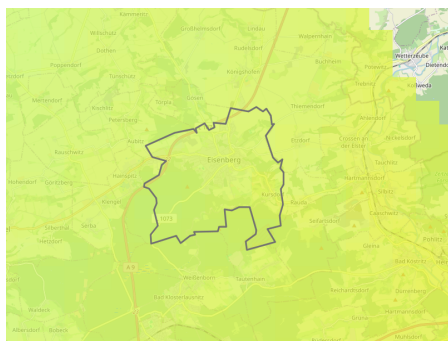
Kämmeritz
Willschütz
Löbschütz
Lindau
Wolsendorf
Dothen
Rudelsdorf
Buchheim
Frauenprießnitz
Tümpling
Königshofen
Hainspitz
Wetterzeube
Kat
Mertendorf
Rothstein
Trebnitz
Droyßig
Ostrau
Crossen an der Elster
Göritzberg
Petersberg
Ahlendorf
Nickelsdorf
Bauschwitz
Eisenberg
Tautenhain
Hermsdorf
Hainichen
Kursdorf
Gösen
Reichardtsdorf
Albersdorf
Saasa
Schöngleina
A 9
Weißbach
Hartmannsdorf
Caaschwitz
Bad Klosterlausnitz
Sulza
Weißenborn
Reichenbach
Bürgel
Tröbnitz
Kleinebersdorf
Seifartsdorf
Hartmannsdorf
Silbitz
Gleina
Schleifreisen
Dornburg
Wiesbach
Bremsnitz
Bad Köstritz
Rauda
Lippersdorf
Löbschütz
Crossen
Heßberg
Iveda
Falkenhain